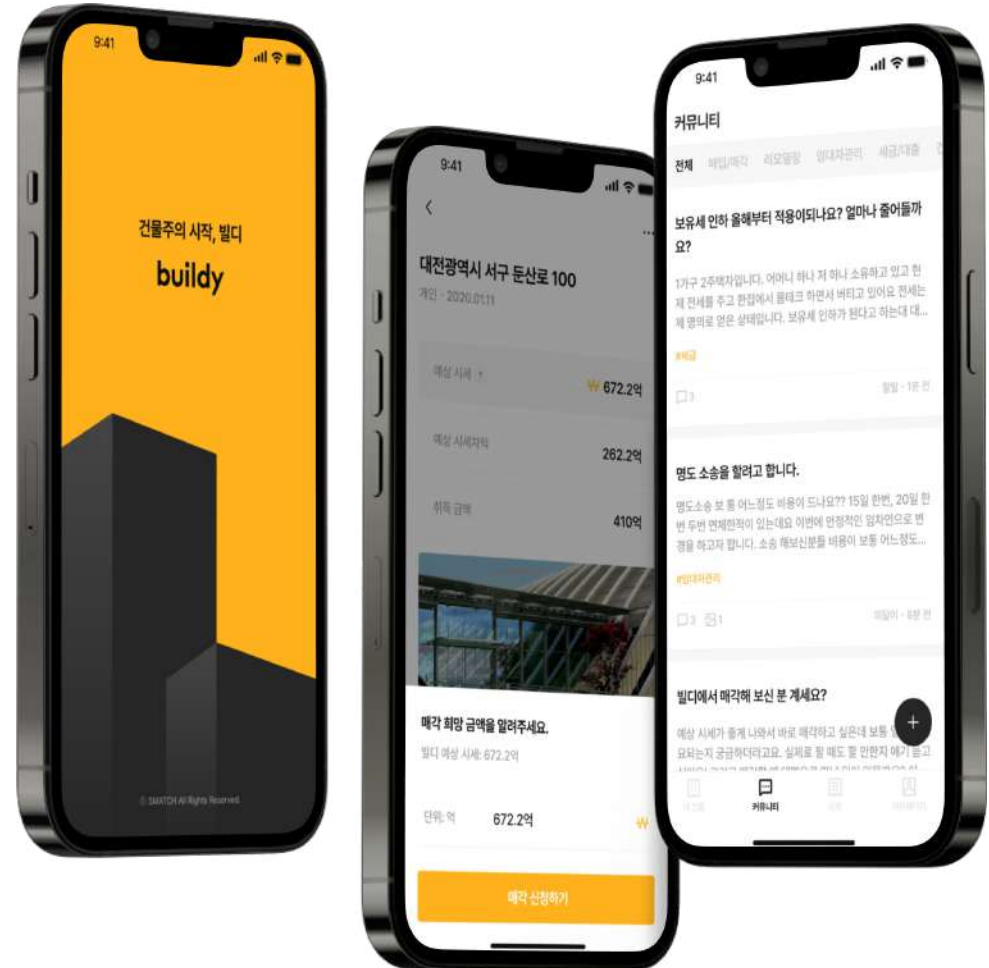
9:41

건물주의 시작, 빌디

buildy

© SMATCH All Rights Reserved.

9:41

<

대전광역시 서구 둔산로 100

개인 · 2020.01.11

예상 시세

₩ 672.2억

예상 시세차익

262.2억

취득 금액

410억

매각 희망 금액을 알려주세요.

빌디 예상 시세: 672.2억

단위: 억

672.2억

₩

매각 신청하기

9:41

커뮤니티

전체 매입/매각 리모델링 임대차관리 세금/대출

보유세 인하 올해부터 적용이되나요? 얼마나 줄어들까요?

1가구 2주택자입니다. 어머니 하나 저 하나 소유하고 있고 현재 전세를 주고 전집에서 월세고 하면서 버티고 있어요 전세는 제 명의로 얻은 상태입니다. 보유세 인하가 된다고 하는데 대...

#세금

3

팔팔 · 1분 전

명도 소송을 할려고 합니다.

명도소송 보통 어느정도 비용이 드나요?? 15일 한번, 20일 한번 두번 연체한적이 있는데요 이번에 안정적인 임차인으로 변경을 하고자 합니다. 소송 해보신분들 비용이 보통 어느정도...

#임대차관리

3 1

외딸이 · 6분 전

빌디에서 매각해 보신 분 계세요?

예상 시세가 좋게 나와서 바로 매각하고 싶은데 보통 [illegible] 요되는지 궁금하더라고요. 실제로 팔 때도 팔 만한지 얘기 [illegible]

+

내건물 커뮤니티 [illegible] 마이페이지